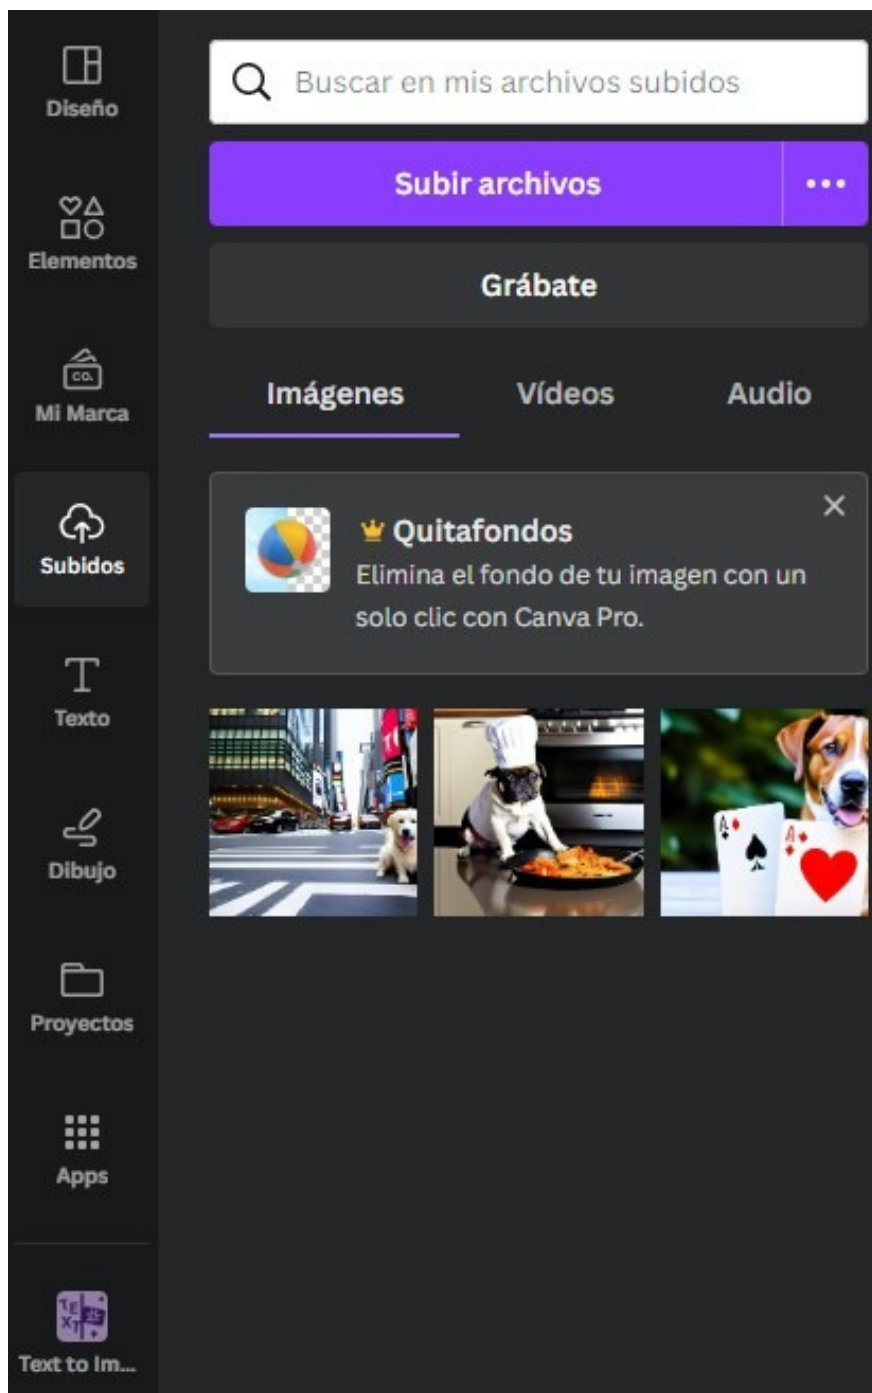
Diseño

Elementos

CO.
Mi Marca

Subidos

Texto

Dibujo

Proyectos

Apps

Text to Im...

Buscar en mis archivos subidos

Subir archivos

Grábate

Imágenes

Vídeos

Audio

Quitafondos
Elimina el fondo de tu imagen con un solo clic con Canva Pro.